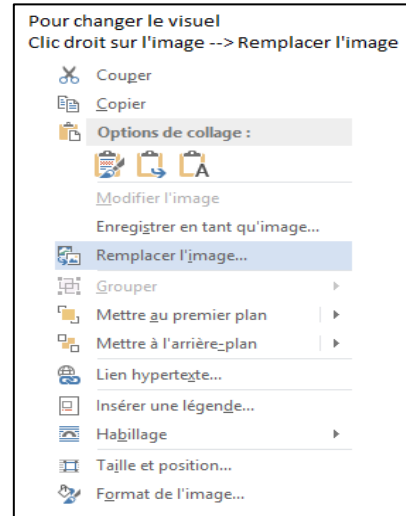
Pour changer le visuel
Clic droit sur l'image --> Remplacer l'image

Couper
Copier
Options de collage :
Modifier l'image
Enregistrer en tant qu'image...
Remplacer l'image...
Grouper
Mettre au premier plan
Mettre à l'arrière-plan
Lien hypertexte...
Insérer une légende...
Habillage
Taille et position...
Format de l'image...